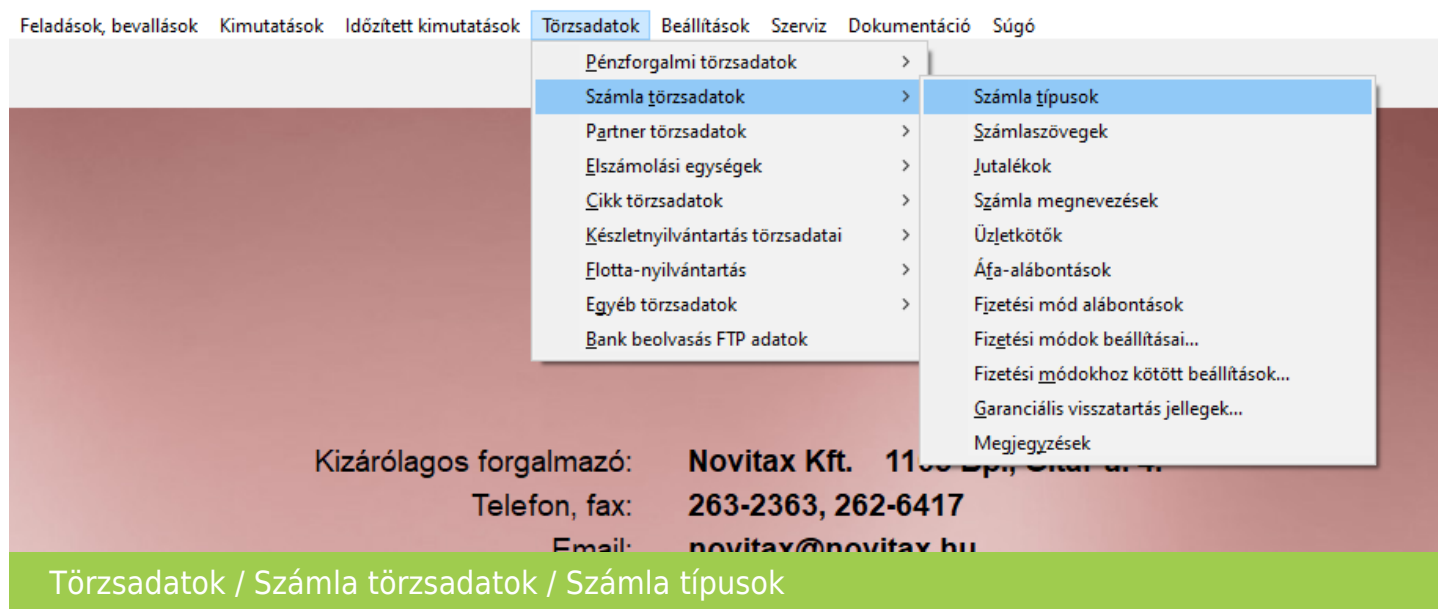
Feladások, bevallások Kimutatások Időzített kimutatások Törzsadatok Beállítások Szerviz Dokumentáció Súgó

Pénzforgalmi törzsadatok
Számla törzsadatok
Partner törzsadatok
Elszámolási egységek
Cikk törzsadatok
Készletnyilvántartás törzsadatai
Flotta-nyilvántartás
Egyéb törzsadatok
Bank beolvasás FTP adatok

Számla típusok
Számlaszövegek
Jutalékok
Számla megnevezések
Üzletkötők
Áfa-alábontások
Fizetési mód alábontások
Fizetési módok beállításai...
Fizetési módokhoz kötött beállítások...
Garanciális visszatartás jellegek...
Megjegyzések

Kizárólagos forgalmazó: Novitax Kft. 11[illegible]
Telefon, fax: 263-2363, 262-6417
Email: novitax@novitax.hu

Törzsadatok / Számla törzsadatok / Számla típusok